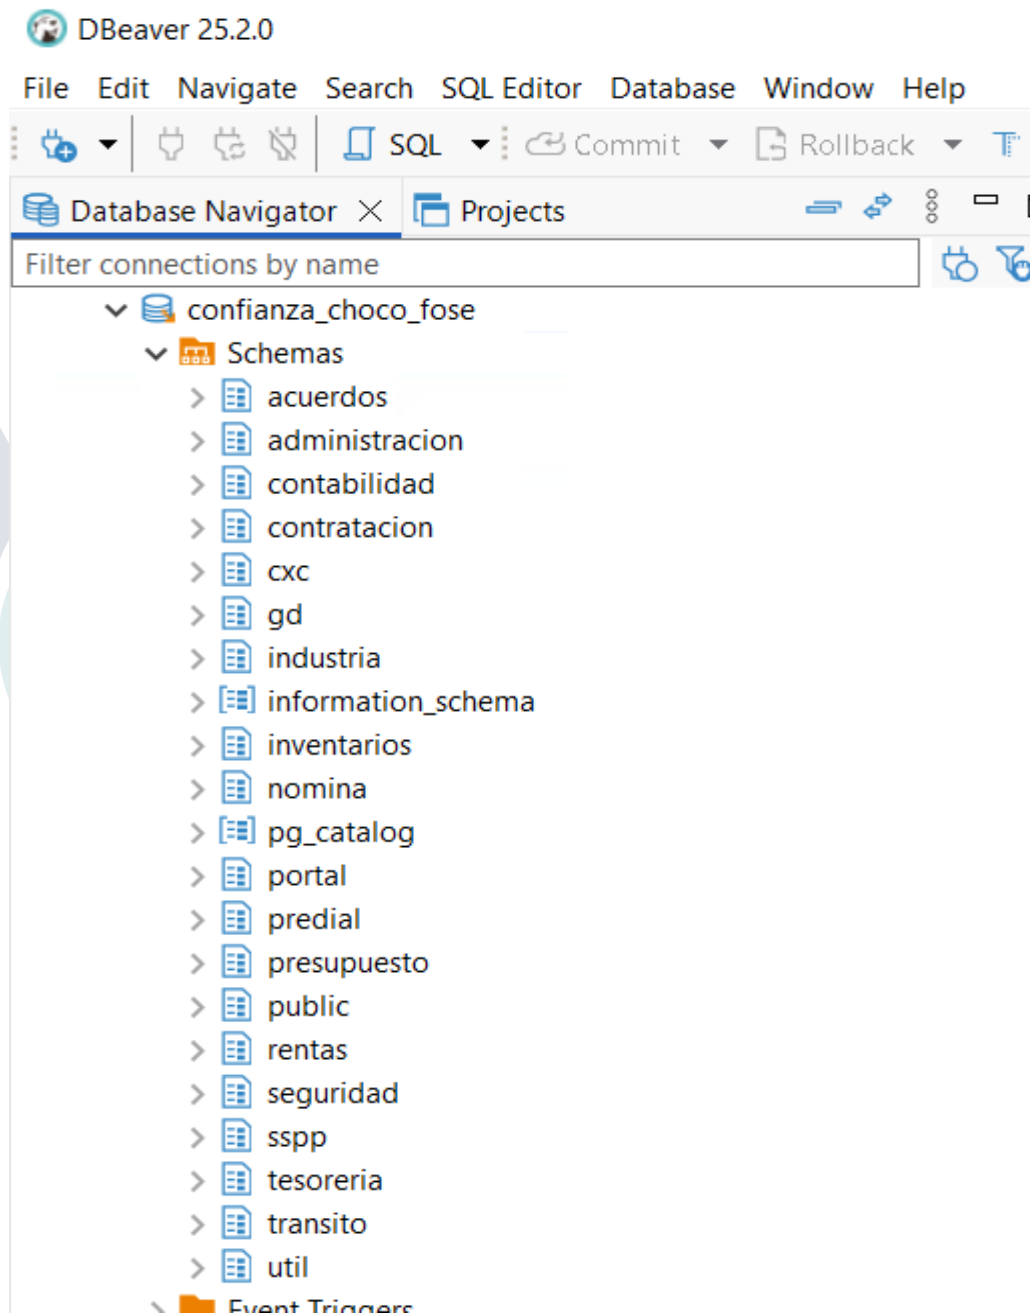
DBeaver 25.2.0

File Edit Navigate Search SQL Editor Database Window Help

SQL Commit Rollback

Database Navigator Projects

Filter connections by name

confianza_choco_fose
Schemas
acuerdos
administracion
contabilidad
contratacion
cxc
gd
industria
information_schema
inventarios
nomina
pg_catalog
portal
predial
presupuesto
public
rentas
seguridad
sspp
tesoreria
transito
util
Event Triggers